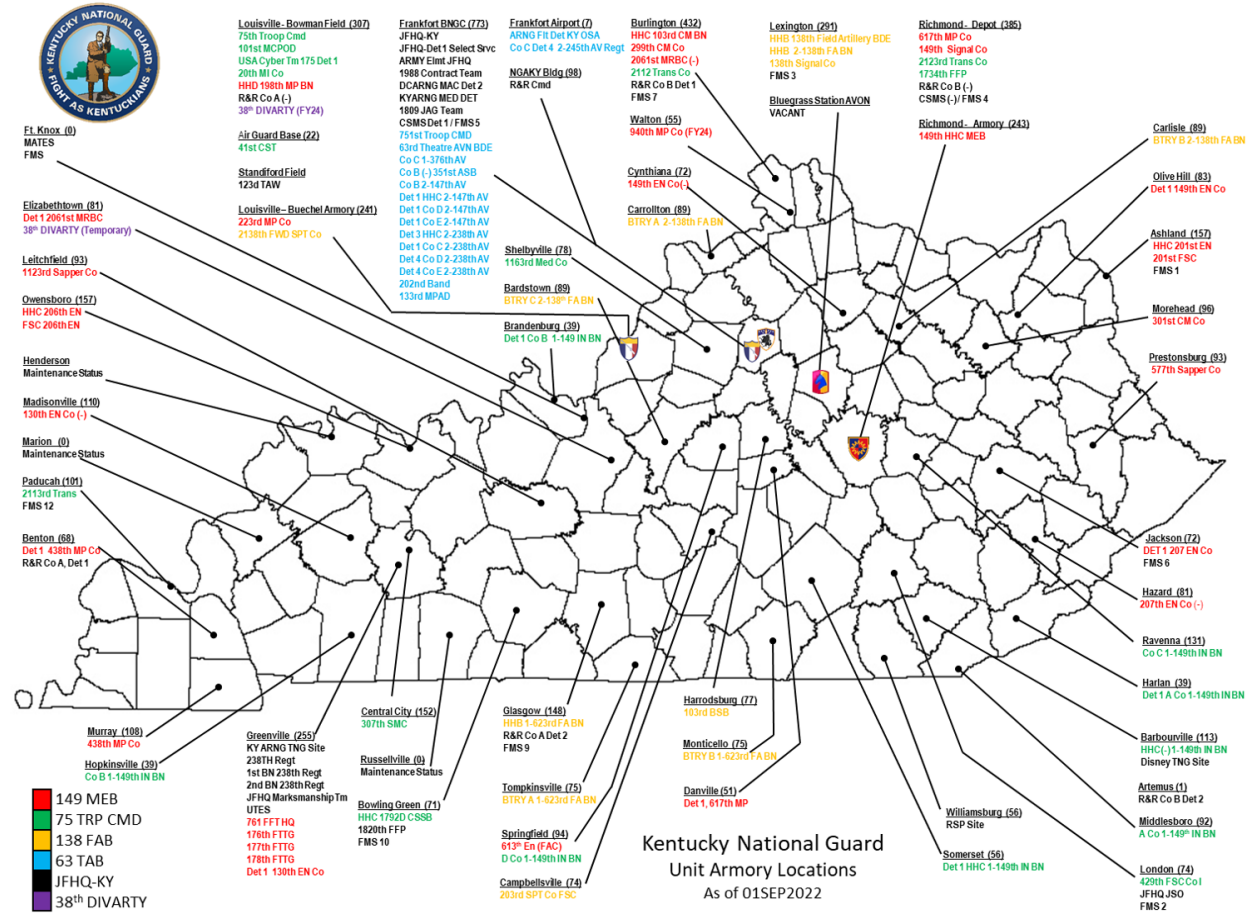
KENTUCKY NATIONAL GUARD
FIGHT AS KENTUCKIANS

Ft. Knox (0)
MATES
FMS

Elizabethtown (81)
Det 1 2061st MRBC
38th DIVARTY (Temporary)

Leitchfield (93)
1123rd Sapper Co

Owensboro (157)
HHC 206th EN
FSC 206th EN

Henderson
Maintenance Status

Madisonville (110)
130th EN Co (-)

Marion (0)
Maintenance Status

Paducah (101)
2113rd Trans
FMS 12

Benton (68)
Det 1 438th MP Co
R&R Co A, Det 1

Murray (108)
438th MP Co

Hopkinsville (39)
Co B 1-149th IN BN

Louisville - Bowman Field (307)
75th Troop Cmd
101st MCPOD
USA Cyber Tm 175 Det 1
20th MI Co
HHD 198th MP BN
R&R Co A (-)
38th DIVARTY (FY24)

Air Guard Base (22)
41st CST

Standiford Field
123d TAW

Louisville – Buechel Armory (241)
223rd MP Co
2138th FWD SPT Co

Frankfort BNGC (773)
JFHQ-KY
JFHQ-Det 1 Select Srvc
ARMY Elmt JFHQ
1988 Contract Team
DCARNG MAC Det 2
KYARNG MED DET
1809 JAG Team
CSMS Det 1 / FMS 5
751st Troop CMD
63rd Theatre AVN BDE
Co C 1-376th AV
Co B (-) 351st ASB
Co B 2-147th AV
Det 1 HHC 2-147th AV
Det 1 Co D 2-147th AV
Det 1 Co E 2-147th AV
Det 3 HHC 2-238th AV
Det 1 Co C 2-238th AV
Det 4 Co D 2-238th AV
Det 4 Co E 2-238th AV
202nd Band
133rd MPAD

Frankfort Airport (7)
ARNG Flt Det KY OSA
Co C Det 4 2-245th AV Regt

NGAKY Bldg (98)
R&R Cmd

Burlington (432)
HHC 103rd CM BN
299th CM Co
2061st MRBC (-)
2112 Trans Co
R&R Co B Det 1
FMS 7

Walton (55)
940th MP Co (FY24)

Cynthiana (72)
149th EN Co(-)

Carrollton (89)
BTRY A 2-138th FA BN

Shelbyville (78)
1163rd Med Co

Bardstown (89)
BTRY C 2-138th FA BN

Brandenburg (39)
Det 1 Co B 1-149 IN BN

Lexington (291)
HHB 138th Field Artillery BDE
HHB 2-138th FA BN
138th Signal Co
FMS 3

Bluegrass Station AVON
VACANT

Richmond - Depot (385)
617th MP Co
149th Signal Co
2123rd Trans Co
1734th FFP
R&R Co B (-)
CSMS (-)/ FMS 4

Richmond - Armory (243)
149th HHC MEB

Carlisle (89)
BTRY B 2-138th FA BN

Olive Hill (83)
Det 1 149th EN Co

Ashland (157)
HHC 201st EN
201st FSC
FMS 1

Morehead (96)
301st CM Co

Prestonsburg (93)
577th Sapper Co

Jackson (72)
DET 1 207 EN Co
FMS 6

Hazard (81)
207th EN Co (-)

Ravenna (131)
Co C 1-149th IN BN

Harlan (39)
Det 1 A Co 1-149th IN BN

Barbourville (113)
HHC(-) 1-149th IN BN
Disney TNG Site

Artemus (1)
R&R Co B Det 2

Middlesboro (92)
A Co 1-149th IN BN

London (74)
429th FSC Co I
JFHQ JSO
FMS 2

Greenville (255)
KY ARNG TNG Site
238TH Regt
1st BN 238th Regt
2nd BN 238th Regt
JFHQ Marksmanship Tm
UTES
761 FFT HQ
176th FTTG
177th FTTG
178th FTTG
Det 1 130th EN Co

Central City (152)
307th SMC

Russellville (0)
Maintenance Status

Bowling Green (71)
HHC 1792D CSSB
1820th FFP
FMS 10

Glasgow (148)
HHB 1-623rd FA BN
R&R Co A Det 2
FMS 9

Tompkinsville (75)
BTRY A 1-623rd FA BN

Springfield (94)
613th En (FAC)
D Co 1-149th IN BN

Campbellsville (74)
203rd SPT Co FSC

Harrodsburg (77)
103rd BSB

Monticello (75)
BTRY B 1-623rd FA BN

Danville (51)
Det 1, 617th MP

Williamsburg (56)
RSP Site

Somerset (56)
Det 1 HHC 1-149th IN BN

149 MEB
75 TRP CMD
138 FAB
63 TAB
JFHQ-KY
38th DIVARTY

Kentucky National Guard
Unit Armory Locations
As of 01SEP2022